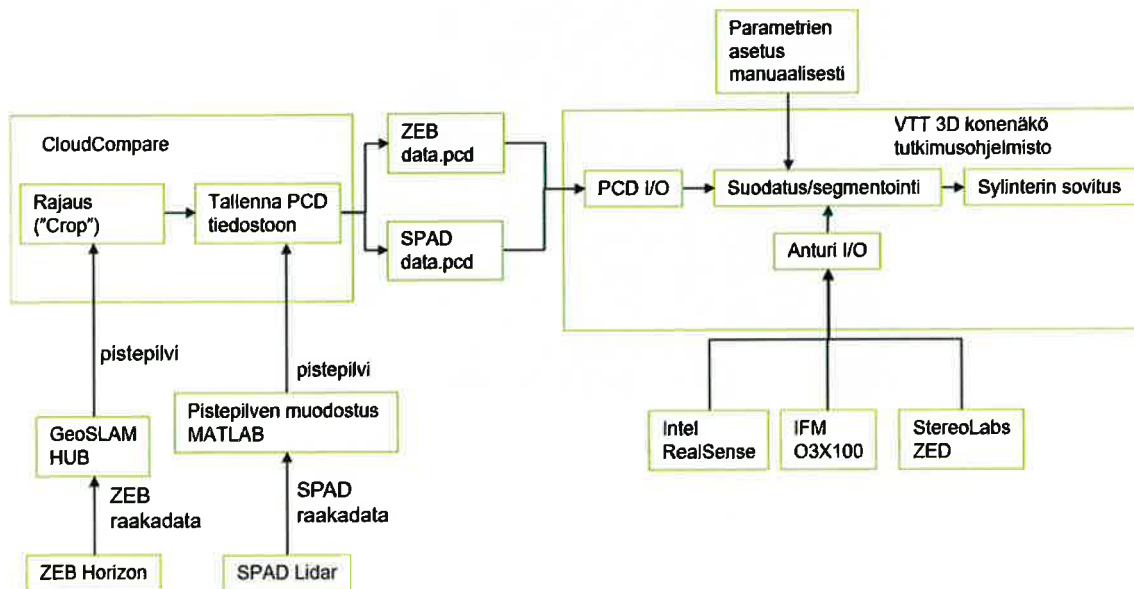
CloudCompare

Rajaus ("Crop")

Tallenna PCD tiedostoon

ZEB data.pcd

SPAD data.pcd

Parametrien asetus manuaalisesti

VTT 3D konenäkö tutkimusohjelmisto

PCD I/O

Suodatus/segmentointi

Sylinterin sovitus

Anturi I/O

pistepilvi

pistepilvi

GeoSLAM HUB

Pistepilven muodostus MATLAB

ZEB raakadata

SPAD raakadata

ZEB Horizon

SPAD Lidar

Intel RealSense

IFM O3X100

StereoLabs ZED